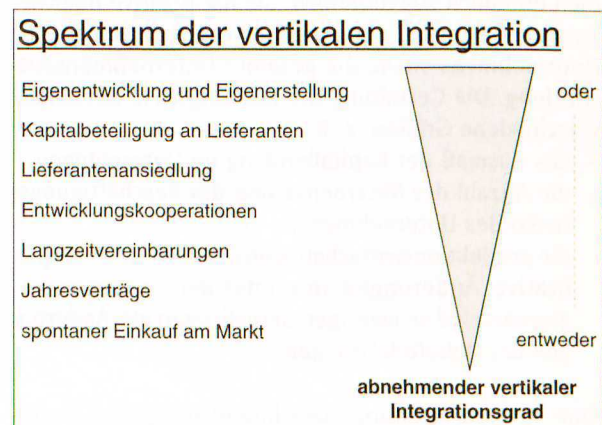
Spektrum der vertikalen Integration

Eigenentwicklung und Eigenerstellung

oder

Kapitalbeteiligung an Lieferanten

Lieferantenansiedlung

Entwicklungskooperationen

Langzeitvereinbarungen

Jahresverträge

spontaner Einkauf am Markt

entweder

abnehmender vertikaler Integrationsgrad